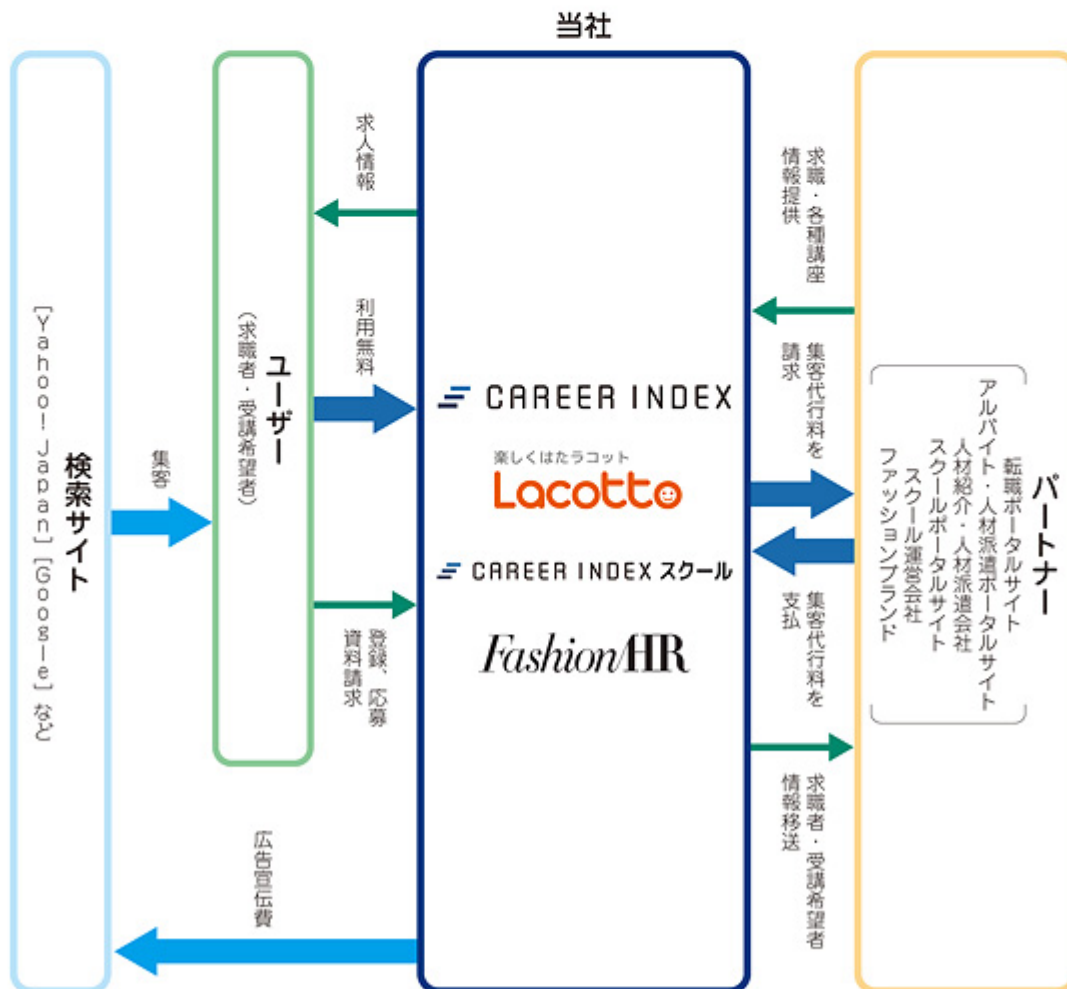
当社

検索サイト
「Yahoo! Japan」「Google」など

集客

ユーザー
(求職者・受講希望者)

求人情報

利用無料

登録、応募
資料請求

広告宣伝費

CAREER INDEX
楽しくはたラコット
Lacotto
CAREER INDEX スクール
FashionHR

求職・各種講座
情報提供

集客代行料を
請求

集客代行料を
支払

求職者・受講希望者
情報移送

パートナー
転職ポータルサイト
アルバイト・人材派遣ポータルサイト
人材紹介・人材派遣会社
スクールポータルサイト
スクール運営会社
ファッションブランド